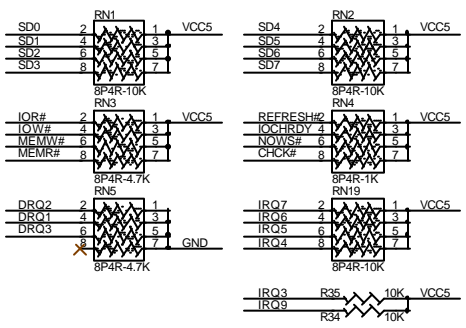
RN1
SD0 2 1 VCC5
SD1 4 3
SD2 6 5
SD3 8 7
8P4R-10K

RN2
SD4 2 1 VCC5
SD5 4 3
SD6 6 5
SD7 8 7
8P4R-10K

RN3
IOR# 2 1 VCC5
IOW# 4 3
MEMW# 6 5
MEMR# 8 7
8P4R-4.7K

RN4
REFRESH# 2 1 VCC5
IOCHRDY 4 3
NOWS# 6 5
CHCK# 8 7
8P4R-1K

RN5
DRQ2 2 1
DRQ1 4 3
DRQ3 6 5
8 7 GND
8P4R-4.7K

RN19
IRQ7 2 1 VCC5
IRQ6 4 3
IRQ5 6 5
IRQ4 8 7
8P4R-10K

IRQ3 R35 10K VCC5
IRQ9 R34 10K